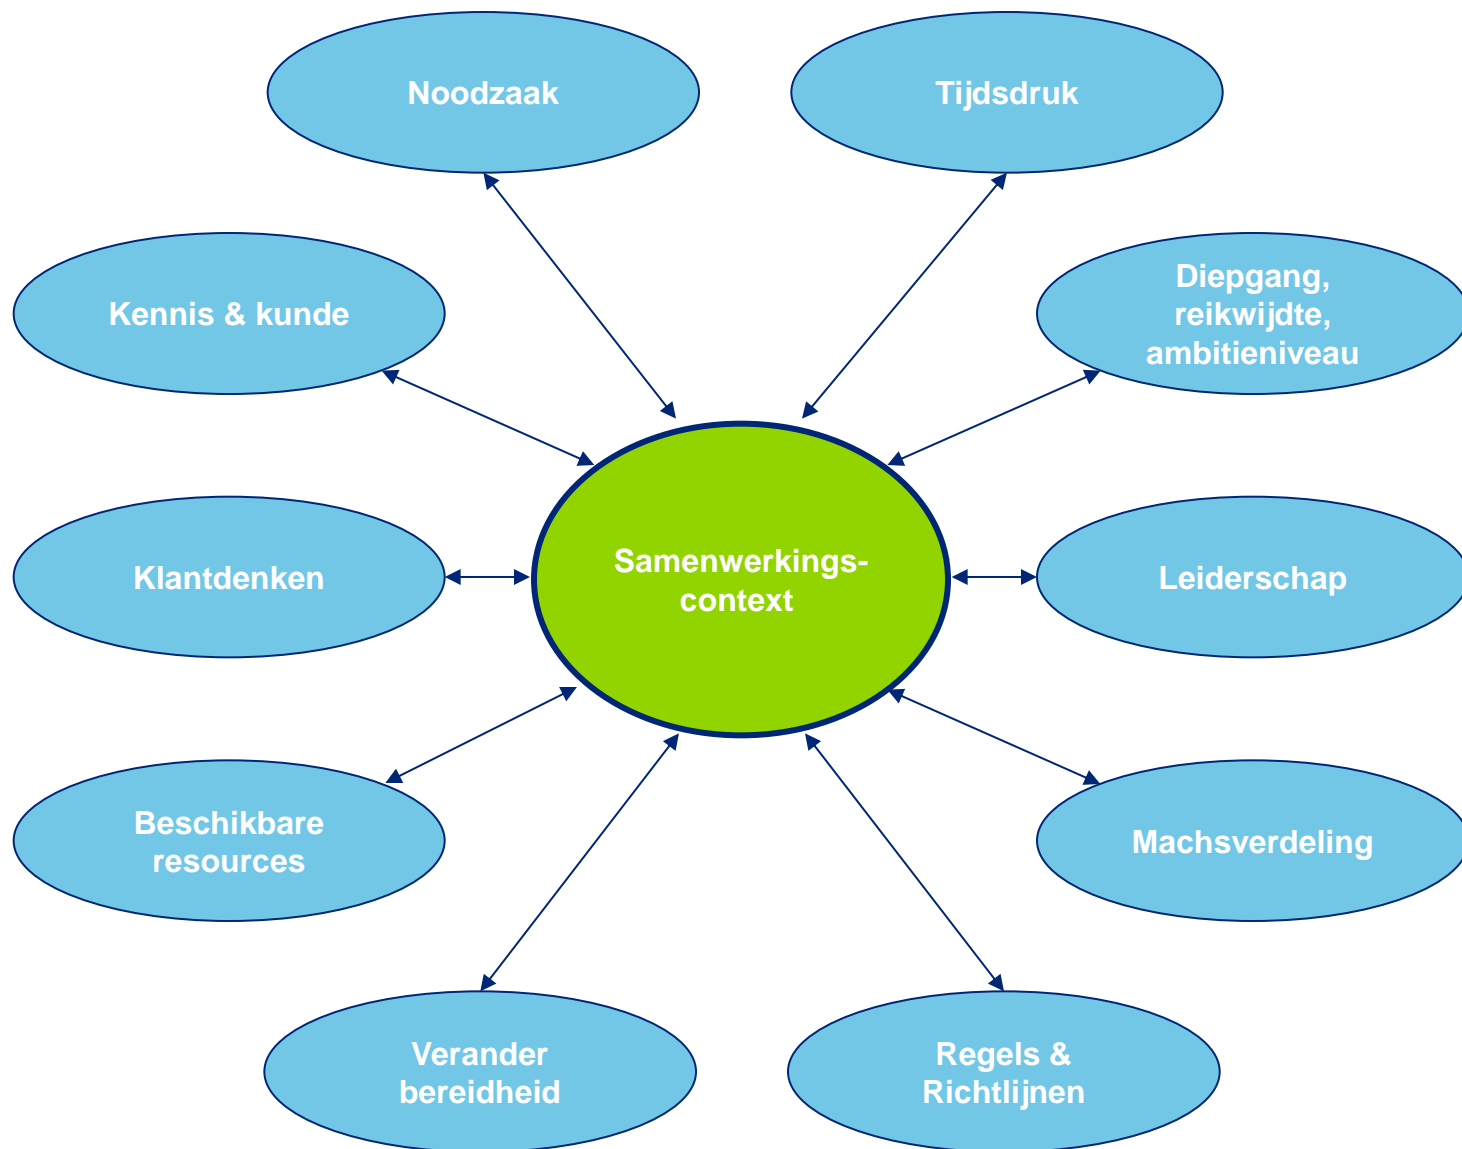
Noodzaak

Tijdsdruk

Kennis & kunde

Diepgang, reikwijdte, ambitieniveau

Klantdenken

Samenwerkings- context

Leiderschap

Beschikbare resources

Machsverdeling

Verander bereidheid

Regels & Richtlijnen